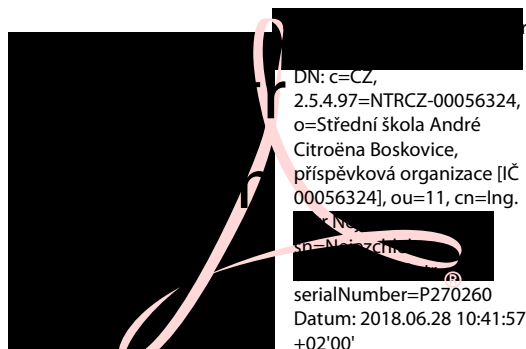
DN: c=CZ, 2.5.4.97=NTRCZ-00056324, o=Střední škola André Citroëna Boskovice, příspěvková organizace [IČ 00056324], ou=11, cn=Ing. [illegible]

sn=Nejezchl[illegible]

serialNumber=P270260
Datum: 2018.06.28 10:41:57 +02'00'